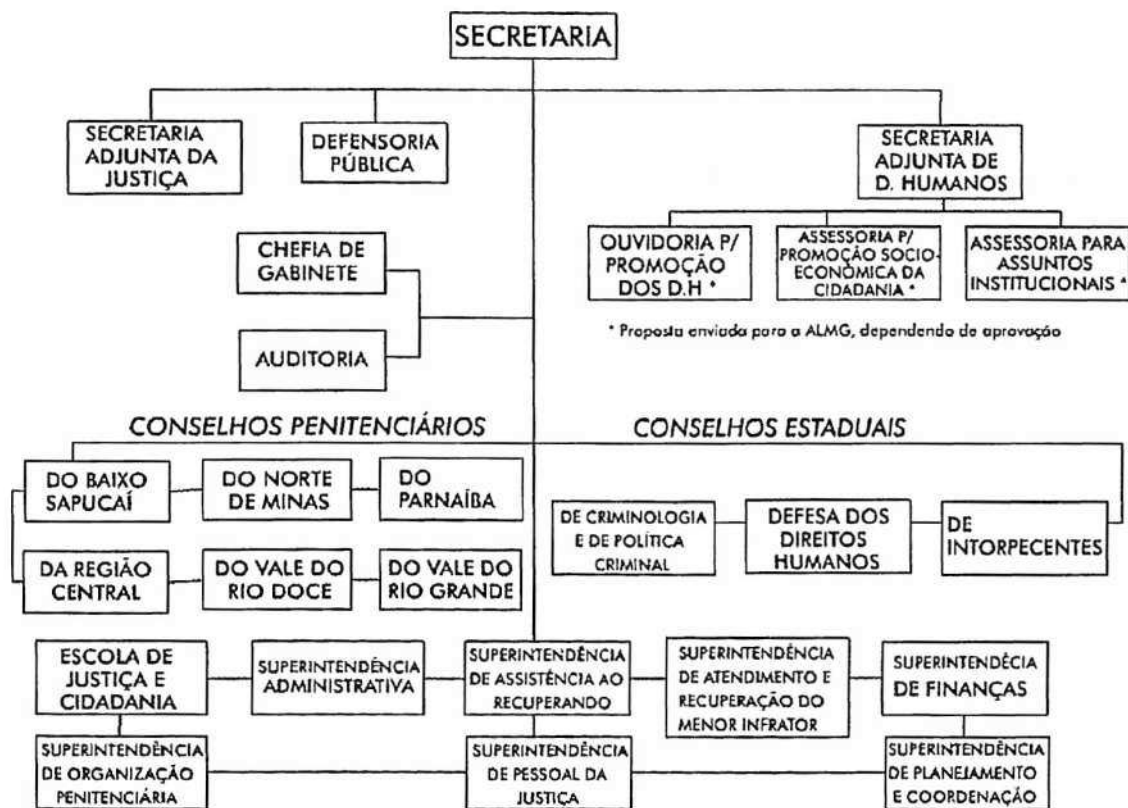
SECRETARIA

SECRETARIA ADJUNTA DA JUSTIÇA

DEFENSORIA PÚBLICA

SECRETARIA ADJUNTA DE D. HUMANOS

OUVIDORIA P/ PROMOÇÃO DOS D.H *

ASSESSORIA P/ PROMOÇÃO SOCIO-ECONÔMICA DA CIDADANIA *

ASSESSORIA PARA ASSUNTOS INSTITUCIONAIS *

* Proposta enviada para a ALMG, dependendo de aprovação

CHEFIA DE GABINETE

AUDITORIA

CONSELHOS PENITENCIÁRIOS

CONSELHOS ESTADUAIS

DO BAIXO SAPUCAÍ

DO NORTE DE MINAS

DO PARNAÍBA

DA REGIÃO CENTRAL

DO VALE DO RIO DOCE

DO VALE DO RIO GRANDE

DE CRIMINOLOGIA E DE POLÍTICA CRIMINAL

DEFESA DOS DIREITOS HUMANOS

DE INTORPECENTES

ESCOLA DE JUSTIÇA E CIDADANIA

SUPERINTENDÊNCIA ADMINISTRATIVA

SUPERINTENDÊNCIA DE ASSISTÊNCIA AO RECUPERANDO

SUPERINTENDÊNCIA DE ATENDIMENTO E RECUPERAÇÃO DO MENOR INFRATOR

SUPERINTENDÊCIA DE FINANÇAS

SUPERINTENDÊNCIA DE ORGANIZAÇÃO PENITENCIÁRIA

SUPERINTENDÊNCIA DE PESSOAL DA JUSTIÇA

SUPERINTENDÊNCIA DE PLANEJAMENTO E COORDENAÇÃO